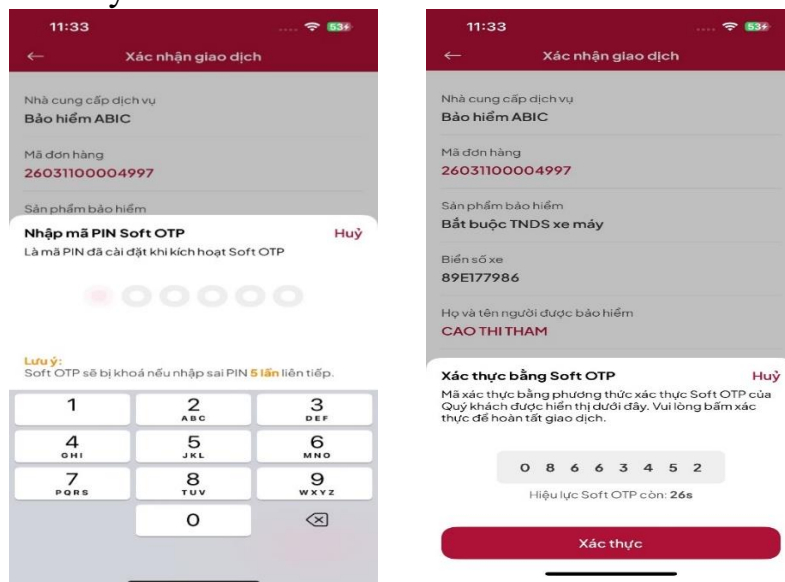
11:33
53

Xác nhận giao dịch

Nhà cung cấp dịch vụ
Bảo hiểm ABIC

Mã đơn hàng
26031100004997

Sản phẩm bảo hiểm

Nhập mã PIN Soft OTP
Huỷ

Là mã PIN đã cài đặt khi kích hoạt Soft OTP

Lưu ý:
Soft OTP sẽ bị khoá nếu nhập sai PIN 5 lần liên tiếp.

| 1 | 2 ABC | 3 DEF |
|---|---|---|
| 4 GHI | 5 JKL | 6 MNO |
| 7 PQRS | 8 TUV | 9 WXYZ |
| | 0 | ⌫ |

11:33
53

Xác nhận giao dịch

Nhà cung cấp dịch vụ
Bảo hiểm ABIC

Mã đơn hàng
26031100004997

Sản phẩm bảo hiểm
Bắt buộc TNDS xe máy

Biển số xe
89E177986

Họ và tên người được bảo hiểm
CAO THI THAM

Xác thực bằng Soft OTP
Huỷ

Mã xác thực bằng phương thức xác thực Soft OTP của Quý khách được hiển thị dưới đây. Vui lòng bấm xác thực để hoàn tất giao dịch.

0 8 6 6 3 4 5 2

Hiệu lực Soft OTP còn: 26s

Xác thực